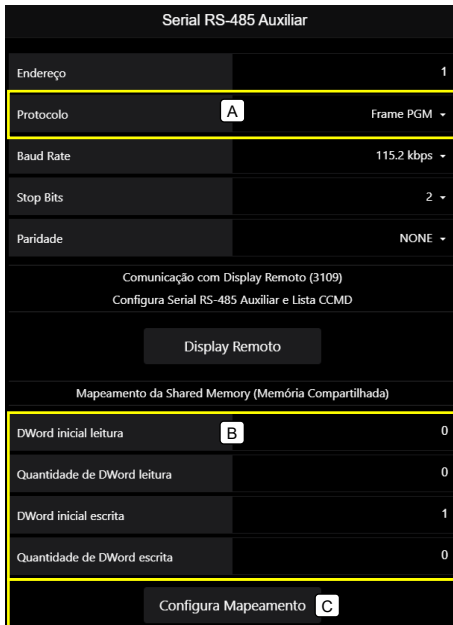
Serial RS-485 Auxiliar

| | |
|---|---|
| Endereço | 1 |
| Protocolo | A Frame PGM ▾ |
| Baud Rate | 115.2 kbps ▾ |
| Stop Bits | 2 ▾ |
| Paridade | NONE ▾ |

Comunicação com Display Remoto (3109)
Configura Serial RS-485 Auxiliar e Lista CCMD

Display Remoto

Mapeamento da Shared Memory (Memória Compartilhada)

| | |
|---|---|
| DWord inicial leitura B | 0 |
| Quantidade de DWord leitura | 0 |
| DWord inicial escrita | 1 |
| Quantidade de DWord escrita | 0 |

Configura Mapeamento C